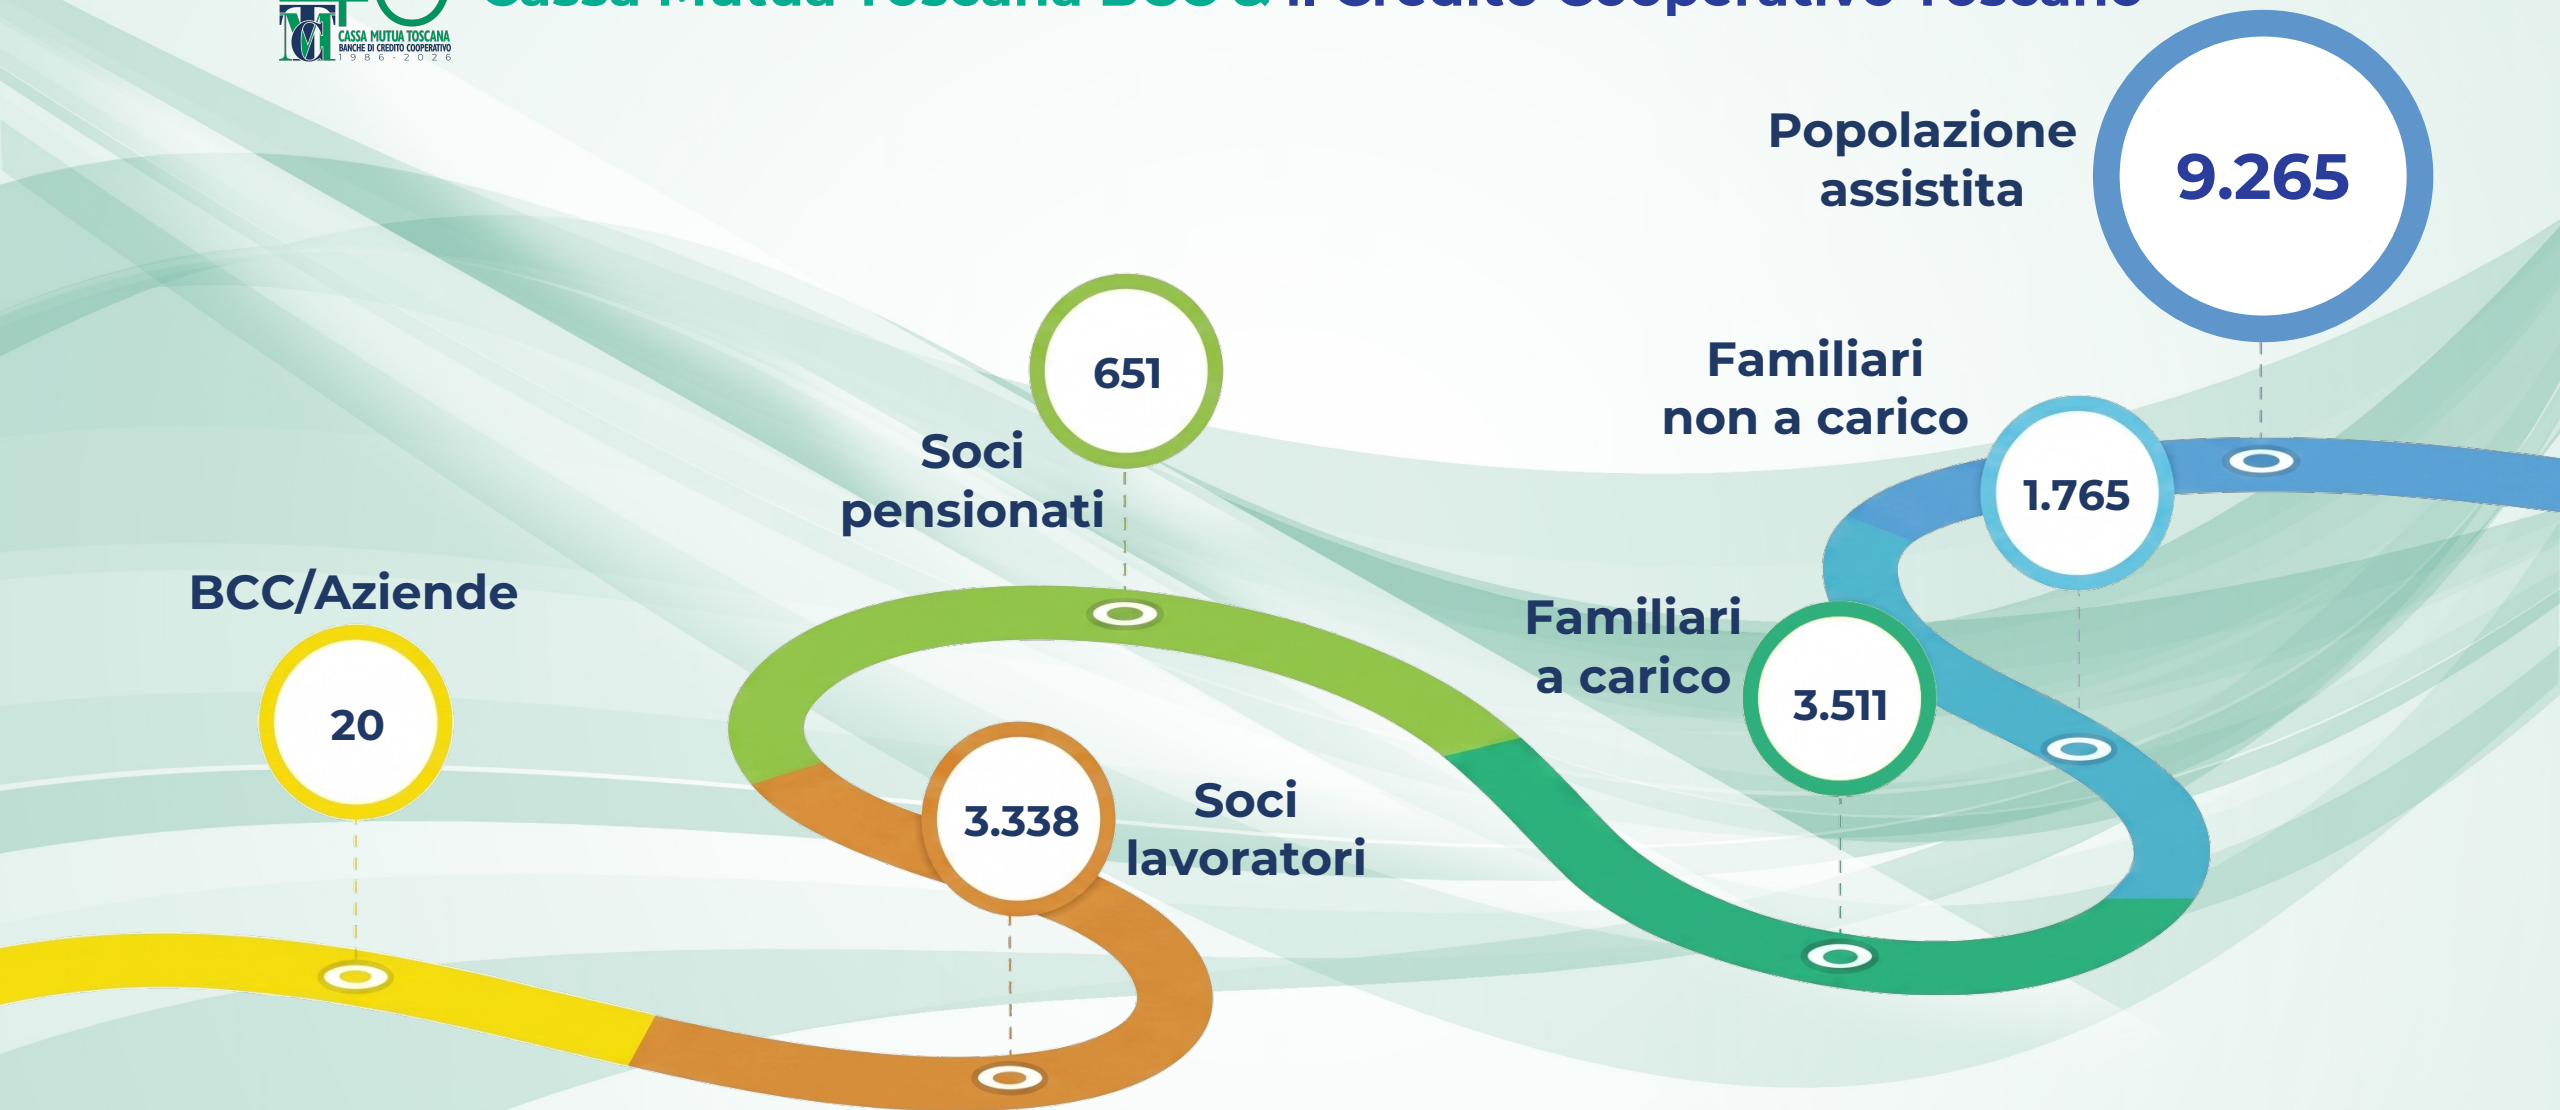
CASSA MUTUA TOSCANA
BANCHE DI CREDITO COOPERATIVO
1986 - 2026

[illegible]

Popolazione assistita
9.265

Familiari non a carico
1.765

651
Soci pensionati

BCC/Aziende
20

Familiari a carico
3.511

3.338
Soci lavoratori